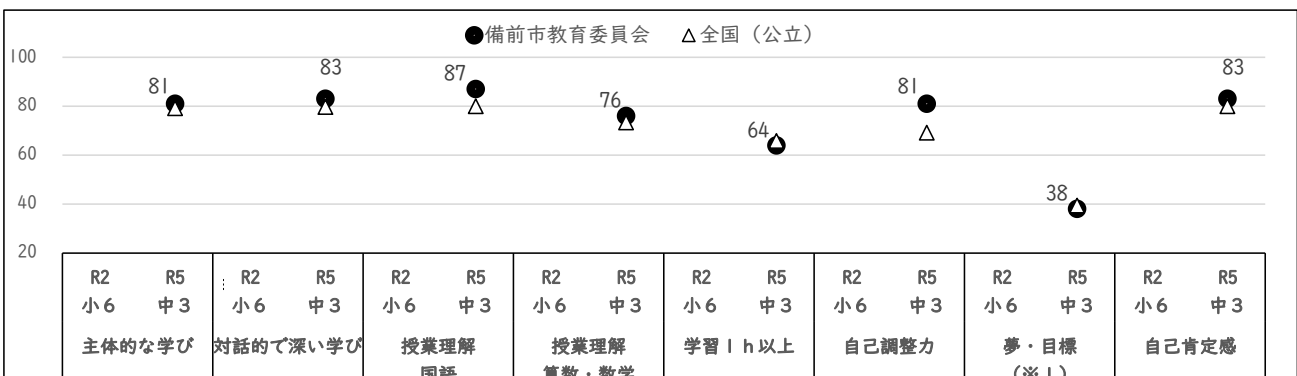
●備前市教育委員会　△全国（公立）

100
80
60
40
20

81
83
87
76
64
81
38
83

| R2 小６ | R5 中３ | R2 小６ | R5 中３ | R2 小６ | R5 中３ | R2 小６ | R5 中３ | R2 小６ | R5 中３ | R2 小６ | R5 中３ | R2 小６ | R5 中３ | R2 小６ | R5 中３ |
|---|---|---|---|---|---|---|---|---|---|---|---|---|---|---|---|
| 主体的な学び | | 対話的で深い学び | | 授業理解 国語 | | 授業理解 算数・数学 | | 学習１ｈ以上 | | 自己調整力 | | 夢・目標（※１） | | 自己肯定感 | |